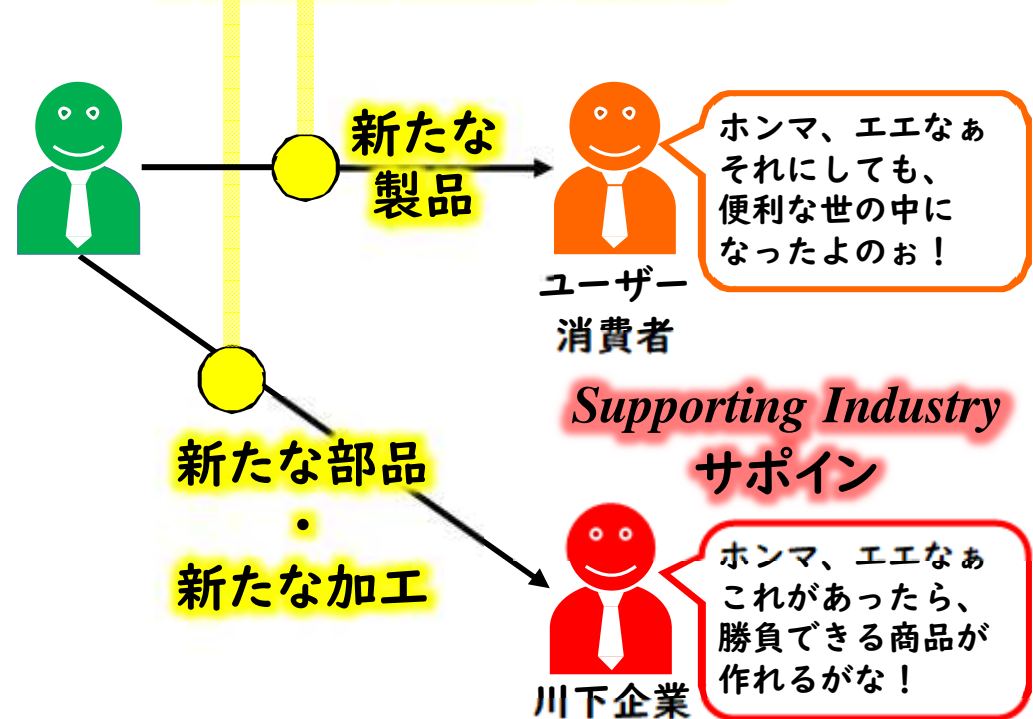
新たな製品

ホンマ、エエなぁ
それにしても、
便利な世の中に
なったよのぉ！

ユーザー
消費者

Supporting Industry
サポイン

新たな部品
・
新たな加工

ホンマ、エエなぁ
これがあったら、
勝負できる商品が
作れるがな！

川下企業